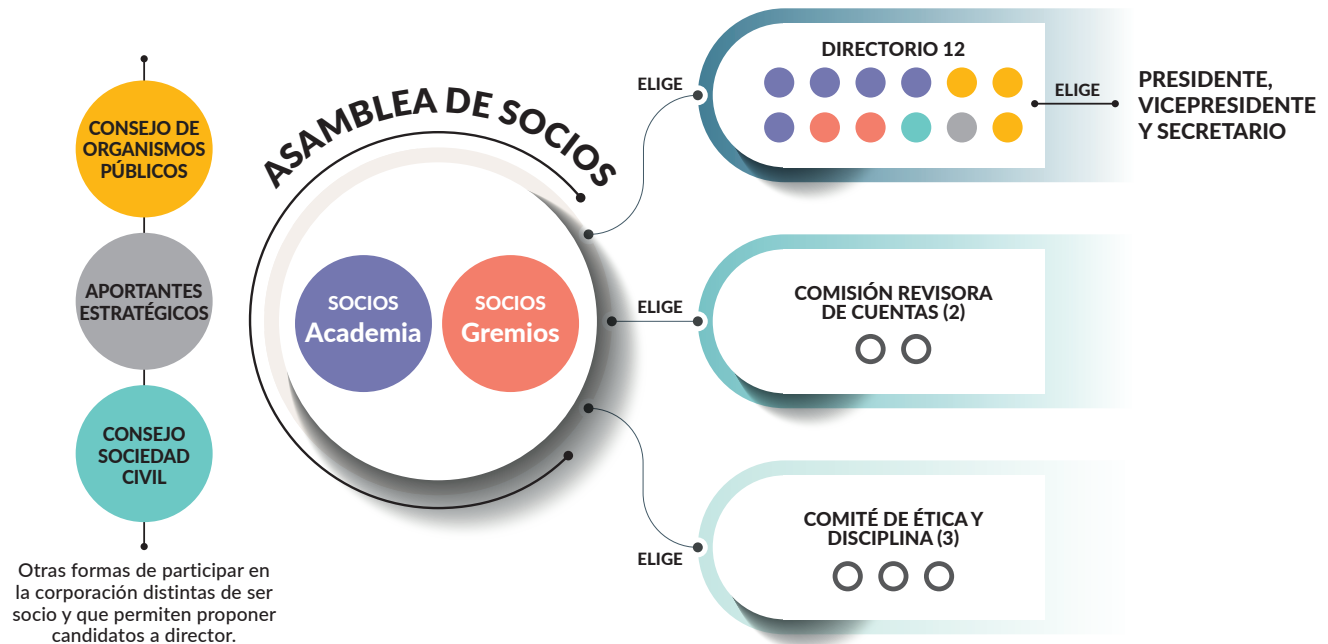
CONSEJO DE ORGANISMOS PÚBLICOS

APORTANTES ESTRATÉGICOS

CONSEJO SOCIEDAD CIVIL

Otras formas de participar en la corporación distintas de ser socio y que permiten proponer candidatos a director.

ASAMBLEA DE SOCIOS

SOCIOS Academia

SOCIOS Gremios

ELIGE

DIRECTORIO 12

ELIGE

PRESIDENTE, VICEPRESIDENTE Y SECRETARIO

ELIGE

COMISIÓN REVISORA DE CUENTAS (2)

ELIGE

COMITÉ DE ÉTICA Y DISCIPLINA (3)